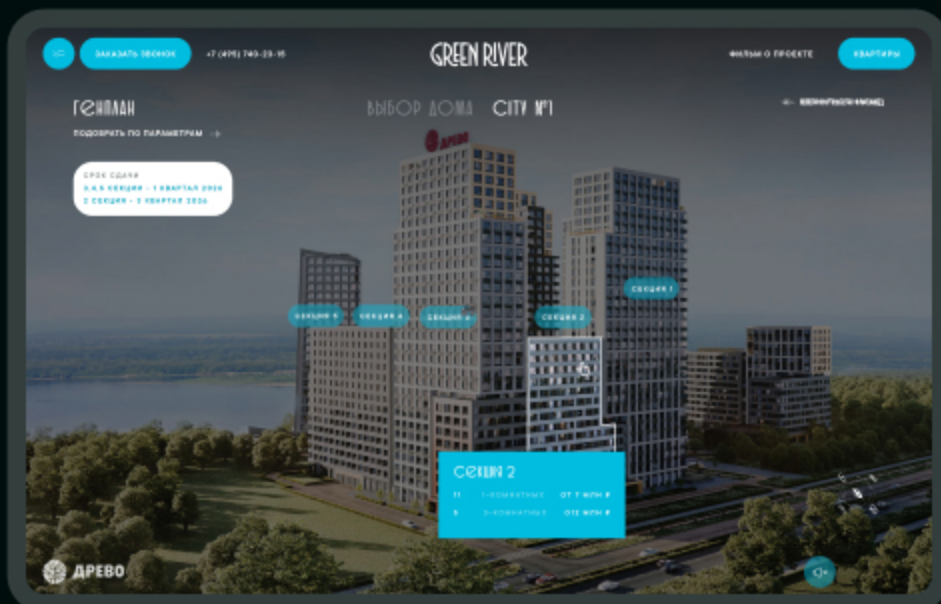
ЗАКАЗАТЬ ЗВОНОК +7 (495) 740-23-15

GREEN RIVER

ФИЛЬМ О ПРОЕКТЕ КВАРТИРЫ

ГЕНПЛАН

ПОДОБРАТЬ ПО ПАРАМЕТРАМ

ВЫБОР ДОМА CITY №1

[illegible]

СРОК СДАЧИ
3,4,5 СЕКЦИИ - 1 КВАРТАЛ 2026
2 СЕКЦИЯ - 3 КВАРТАЛ 2026

ДРЕВО

СЕКЦИЯ 1

СЕКЦИЯ 5 СЕКЦИЯ 4 СЕКЦИЯ 3 СЕКЦИЯ 2

СЕКЦИЯ 2
11 1-КОМНАТНЫЕ ОТ 7 МЛН ₽
5 2-КОМНАТНЫЕ ОТ 8 МЛН ₽

ДРЕВО